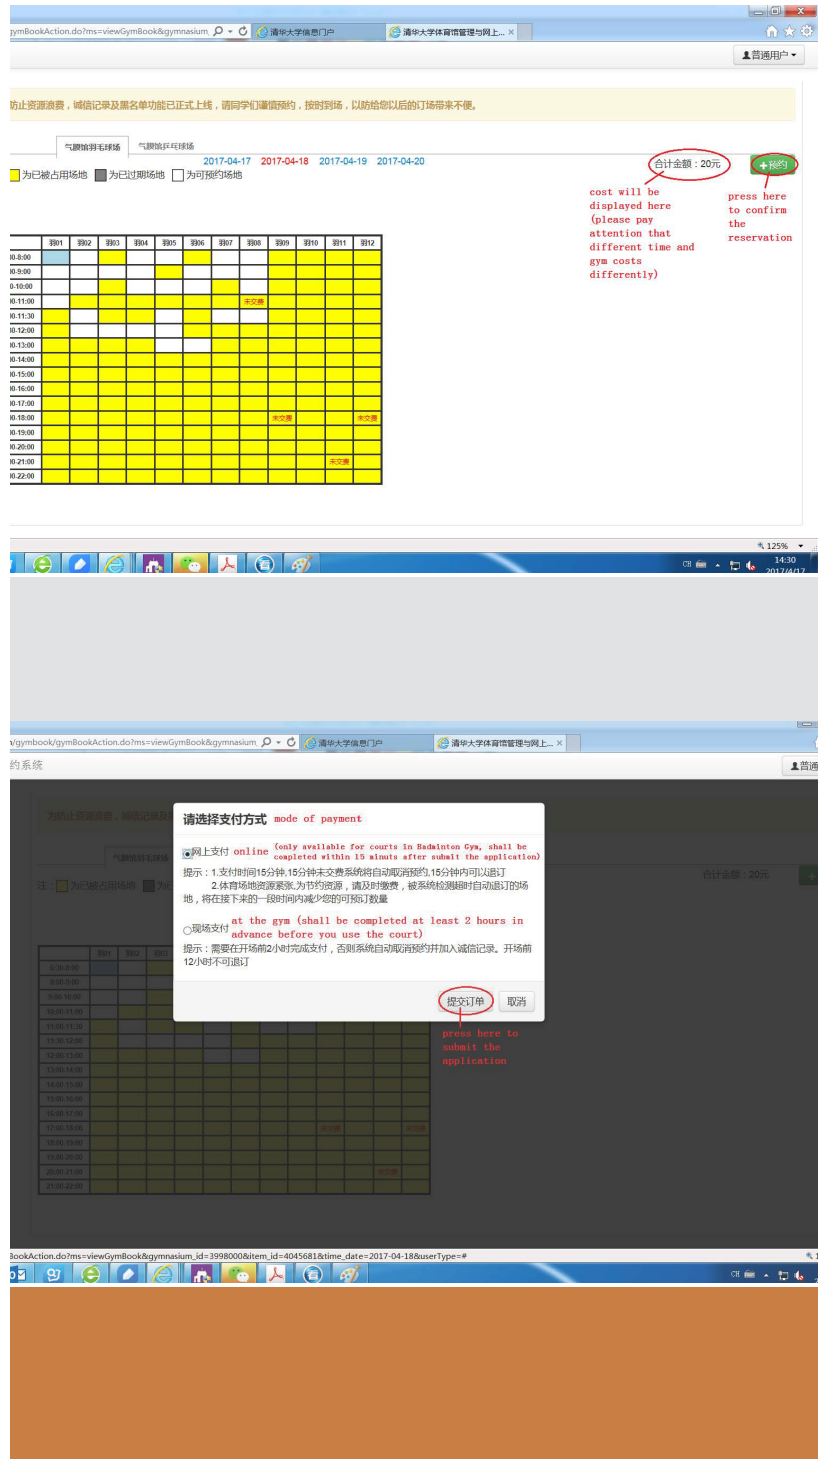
gymBookAction.do?ms=viewGymBook&gymnasium_ 清华大学信息门户 清华大学体育馆管理与网上...

普通用户

防止资源浪费，诚信记录及黑名单功能已正式上线，请同学们谨慎预约，按时到场，以防给您以后的订场带来不便。

气膜馆羽毛球场 气膜馆乒乓球场

2017-04-17 2017-04-18 2017-04-19 2017-04-20

为已被占用场地 为已过期场地 为可预约场地

合计金额：20元

预约

cost will be displayed here (please pay attention that different time and gym costs differently)

press here to confirm the reservation

| | 羽01 | 羽02 | 羽03 | 羽04 | 羽05 | 羽06 | 羽07 | 羽08 | 羽09 | 羽10 | 羽11 | 羽12 |
|---|---|---|---|---|---|---|---|---|---|---|---|---|
| 0-8:00 | | | | | | | | | | | | |
| 0-9:00 | | | | | | | | | | | | |
| 0-10:00 | | | | | | | | | | | | |
| 0-11:00 | | | | | | | | 未交费 | | | | |
| 0-11:30 | | | | | | | | | | | | |
| 0-12:00 | | | | | | | | | | | | |
| 0-13:00 | | | | | | | | | | | | |
| 0-14:00 | | | | | | | | | | | | |
| 0-15:00 | | | | | | | | | | | | |
| 0-16:00 | | | | | | | | | | | | |
| 0-17:00 | | | | | | | | | | | | |
| 0-18:00 | | | | | | | | | 未交费 | | | 未交费 |
| 0-19:00 | | | | | | | | | | | | |
| 0-20:00 | | | | | | | | | | | | |
| 0-21:00 | | | | | | | | | | | 未交费 | |
| 0-22:00 | | | | | | | | | | | | |

125%

CH 14:30 2017/4/17

n/gymbook/gymBookAction.do?ms=viewGymBook&gymnasium_ 清华大学信息门户 清华大学体育馆管理与网上...

约系统

普通

请选择支付方式 mode of payment

网上支付 online (only available for courts in Badminton Gym, shall be completed within 15 minuts after submit the application)

提示：1.支付时间15分钟,15分钟未交费系统将自动取消预约,15分钟内可以退订
2.体育场地资源紧张,为节约资源，请及时缴费，被系统检测超时自动退订的场地，将在接下来的一段时间内减少您的可预订数量

现场支付 at the gym (shall be completed at least 2 hours in advance before you use the court)

提示：需要在开场前2小时完成支付，否则系统自动取消预约并加入诚信记录。开场前12小时不可退订

提交订单 取消

press here to submit the application

合计金额：20元

BookAction.do?ms=viewGymBook&gymnasium_id=3998000&item_id=4045681&time_date=2017-04-18&userType=#

CH